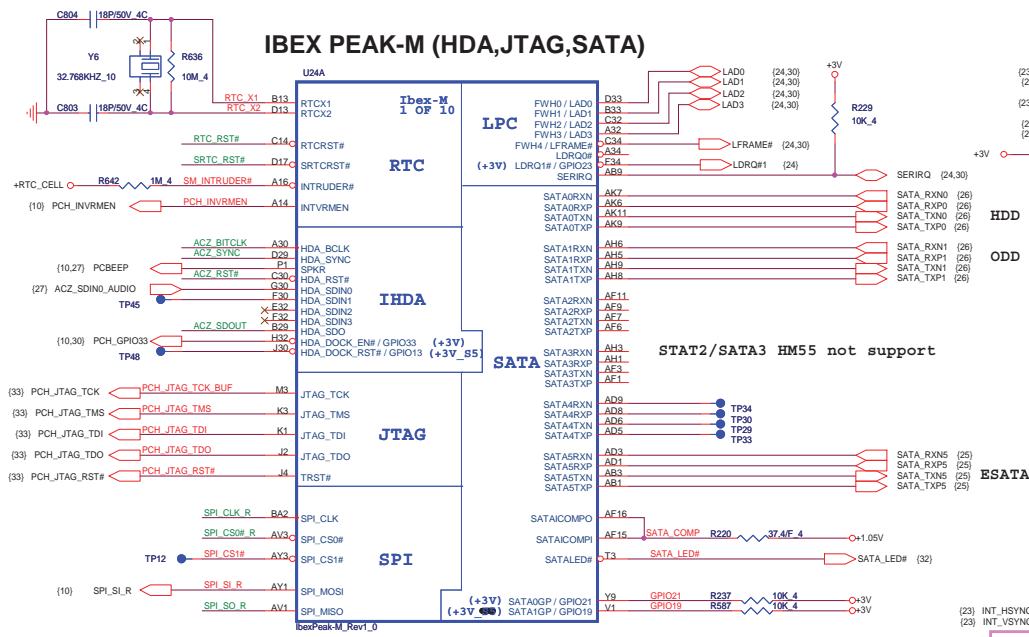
C804 18P/50V_4C

Y6
32.768KHZ_10

R636
10M_4

C803 18P/50V_4C

IBEX PEAK-M (HDA,JTAG,SATA)

U24A

RTC_X1 B13 RTCX1
RTC_X2 D13 RTCX2

Ibex-M
1 OF 10

LPC

RTC_RST# C14 RTCRST#
SRTC_RST# D17 SRTCRST#
RTC
+RTC_CELL R642 1M_4 SM_INTRUDER# A16 INTRUDER#
{10} PCH_INVRMEN PCH_INVRMEN A14 INTVRMEN

ACZ_BITCLK A30 HDA_BCLK
ACZ_SYNC D29 HDA_SYNC
{10,27} PCBEEP P1 SPKR
ACZ_RST# C30 HDA_RST#
{27} ACZ_SDIN0_AUDIO G30 HDA_SDIN0
TP45 F30 HDA_SDIN1
E32 HDA_SDIN2
F32 HDA_SDIN3
ACZ_SDOUT B29 HDA_SDO
{10,30} PCH_GPIO33 H32 HDA_DOCK_EN# / GPIO33 (+3V)
TP48 J30 HDA_DOCK_RST# / GPIO13 (+3V_S5)

IHDA

{33} PCH_JTAG_TCK PCH_JTAG_TCK_BUF M3 JTAG_TCK
{33} PCH_JTAG_TMS PCH_JTAG_TMS K3 JTAG_TMS
{33} PCH_JTAG_TDI PCH_JTAG_TDI K1 JTAG_TDI
{33} PCH_JTAG_TDO PCH_JTAG_TDO J2 JTAG_TDO
{33} PCH_JTAG_RST# PCH_JTAG_RST# J4 TRST#

JTAG

SPI_CLK_R BA2 SPI_CLK
SPI_CS0#_R AV3 SPI_CS0#
TP12 SPI_CS1# AY3 SPI_CS1#
SPI
{10} SPI_SI_R SPI_SI_R AY1 SPI_MOSI
SPI_SO_R AV1 SPI_MISO

IbexPeak-M_Rev1_0

FWH0 / LAD0 D33 LAD0 {24,30}
FWH1 / LAD1 B33 LAD1 {24,30}
FWH2 / LAD2 C32 LAD2 {24,30}
FWH3 / LAD3 A32 LAD3 {24,30}
FWH4 / LFRAME# C34 LFRAME# {24,30}
LDRQ0# A34
(+3V) LDRQ1# / GPIO23 F34 LDRQ#1 {24}
SERIRQ AB9 SERIRQ {24,30}

+3V
R229
10K_4

SATA0RXN AK7 SATA_RXN0 {26}
SATA0RXP AK6 SATA_RXP0 {26}
SATA0TXN AK11 SATA_TXN0 {26}
SATA0TXP AK9 SATA_TXP0 {26}
HDD

SATA1RXN AH6 SATA_RXN1 {26}
SATA1RXP AH5 SATA_RXP1 {26}
SATA1TXN AH9 SATA_TXN1 {26}
SATA1TXP AH8 SATA_TXP1 {26}
ODD

SATA2RXN AF11
SATA2RXP AF9
SATA2TXN AF7
SATA2TXP AF6

SATA

SATA3RXN AH3
SATA3RXP AH1
SATA3TXN AF3
SATA3TXP AF1
STAT2/SATA3 HM55 not support

SATA4RXN AD9 TP34
SATA4RXP AD8 TP30
SATA4TXN AD6 TP29
SATA4TXP AD5 TP33

SATA5RXN AD3 SATA_RXN5 {25}
SATA5RXP AD1 SATA_RXP5 {25}
SATA5TXN AB3 SATA_TXN5 {25}
SATA5TXP AB1 SATA_TXP5 {25}
ESATA

SATAICOMPO AF16
SATAICOMPI AF15 SATA_COMP R220 37.4/F_4 +1.05V
SATALED# T3 SATA_LED# SATA_LED# {32}

(+3V) SATA0GP / GPIO21 Y9 GPIO21 R237 10K_4 +3V
(+3V_S5) SATA1GP / GPIO19 V1 GPIO19 R587 10K_4 +3V

+3V
{23
{23
{23
{23) INT_HSYNC
{23} INT_VSYNC